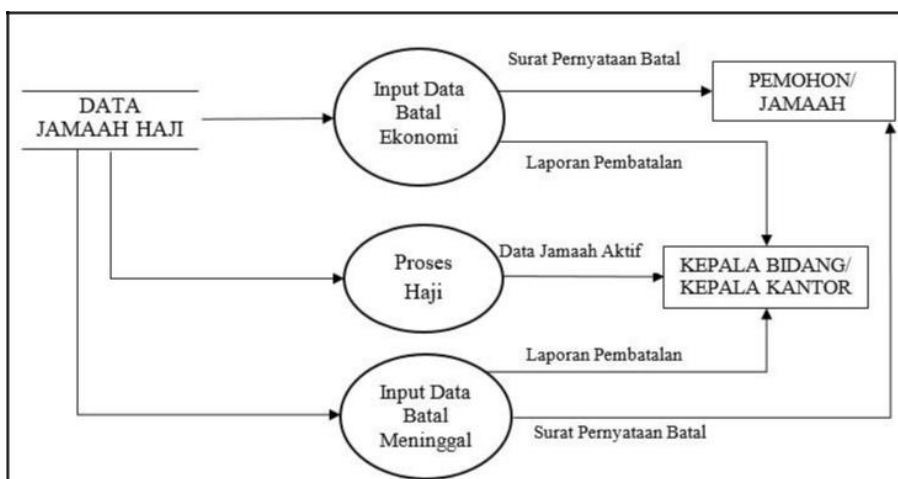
DATA JAMAAH HAJI

Input Data Batal Ekonomi

Surat Pernyataan Batal

PEMOHON/ JAMAAH

Laporan Pembatalan

Proses Haji

Data Jamaah Aktif

KEPALA BIDANG/ KEPALA KANTOR

Laporan Pembatalan

Input Data Batal Meninggal

Surat Pernyataan Batal